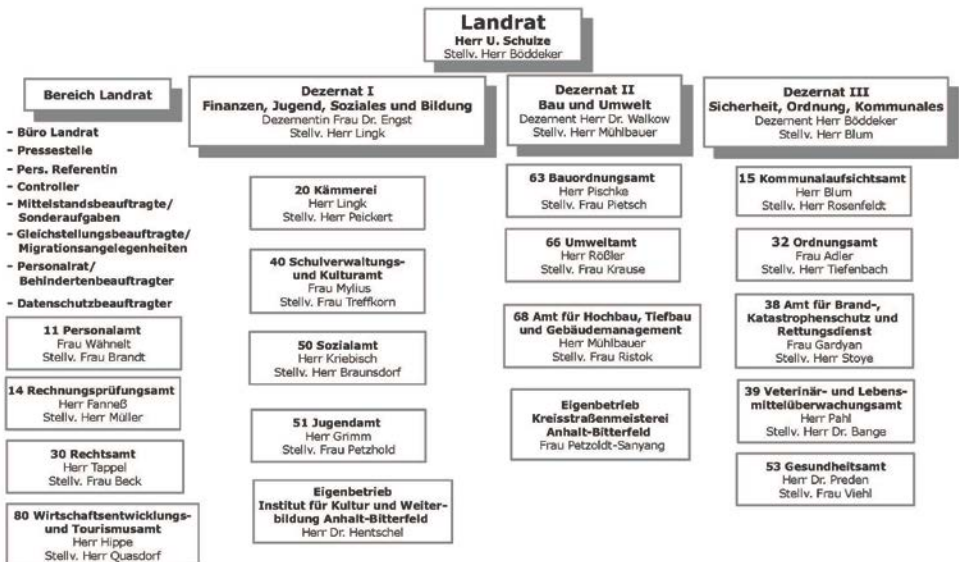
**Landrat**
Herr U. Schulze
Stellv. Herr Böddeker

**Bereich Landrat**

- Büro Landrat
- Pressestelle
- Pers. Referentin
- Controller
- Mittelstandsbeauftragte/ Sonderaufgaben
- Gleichstellungsbeauftragte/ Migrationsangelegenheiten
- Personalrat/ Behindertenbeauftragter
- Datenschutzbeauftragter

**11 Personalamt**
Frau Wähnelt
Stellv. Frau Brandt

**14 Rechnungsprüfungsamt**
Herr Fanneß
Stellv. Herr Müller

**30 Rechtsamt**
Herr Tappel
Stellv. Frau Beck

**80 Wirtschaftsentwicklungs- und Tourismusamt**
Herr Hippe
Stellv. Herr Quasdorf

**Dezernat I**
**Finanzen, Jugend, Soziales und Bildung**
Dezernentin Frau Dr. Engst
Stellv. Herr Lingk

**20 Kämmerei**
Herr Lingk
Stellv. Herr Peickert

**40 Schulverwaltungs- und Kulturamt**
Frau Mylius
Stellv. Frau Treffkorn

**50 Sozialamt**
Herr Kriebisch
Stellv. Herr Braunsdorf

**51 Jugendamt**
Herr Grimm
Stellv. Frau Petzhold

**Eigenbetrieb**
**Institut für Kultur und Weiterbildung Anhalt-Bitterfeld**
Herr Dr. Hentschel

**Dezernat II**
**Bau und Umwelt**
Dezernent Herr Dr. Walkow
Stellv. Herr Mühlbauer

**63 Bauordnungsamt**
Herr Pischke
Stellv. Frau Pietsch

**66 Umweltamt**
Herr Rößler
Stellv. Frau Krause

**68 Amt für Hochbau, Tiefbau und Gebäudemanagement**
Herr Mühlbauer
Stellv. Frau Ristok

**Eigenbetrieb**
**Kreisstraßenmeisterei Anhalt-Bitterfeld**
Frau Petzoldt-Sanyang

**Dezernat III**
**Sicherheit, Ordnung, Kommunales**
Dezernent Herr Böddeker
Stellv. Herr Blum

**15 Kommunalaufsichtsamt**
Herr Blum
Stellv. Herr Rosenfeldt

**32 Ordnungsamt**
Frau Adler
Stellv. Herr Tiefenbach

**38 Amt für Brand-, Katastrophenschutz und Rettungsdienst**
Frau Gardyan
Stellv. Herr Stoye

**39 Veterinär- und Lebensmittelüberwachungsamt**
Herr Pahl
Stellv. Herr Dr. Bange

**53 Gesundheitsamt**
Herr Dr. Preden
Stellv. Frau Viehl